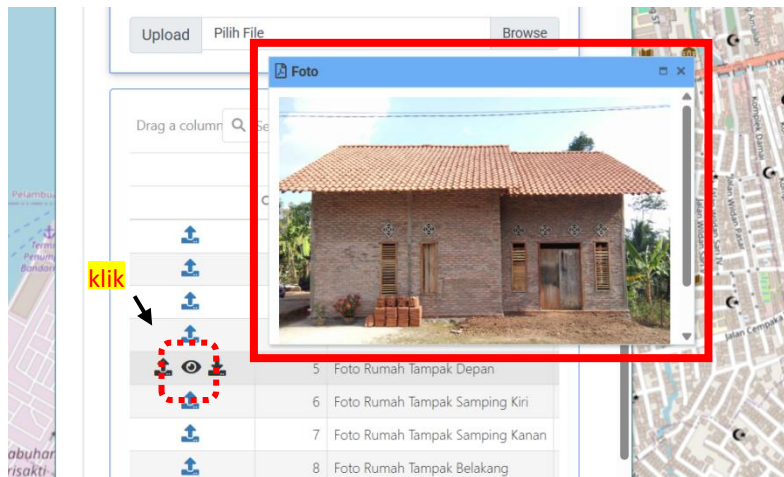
Upload Pilih File Browse

Drag a column

Foto

klik

5 Foto Rumah Tampak Depan
6 Foto Rumah Tampak Samping Kiri
7 Foto Rumah Tampak Samping Kanan
8 Foto Rumah Tampak Belakang

Pelambua
Term
Penum
Bandar

abuhar
risakti-

Jalan Wisdo Par
Jalan Wisdo Seri IV
Jalan Cempaka
Gang Damai